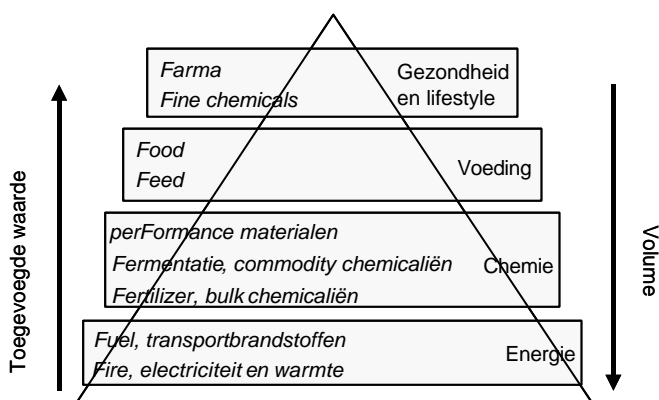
Toegevoegde waarde

Farma
Fine chemicals
Gezondheid en lifestyle

Food
Feed
Voeding

perFormance materialen
Fermentatie, commodity chemicaliën
Fertilizer, bulk chemicaliën
Chemie

Fuel, transportbrandstoffen
Fire, electriciteit en warmte
Energie

Volume